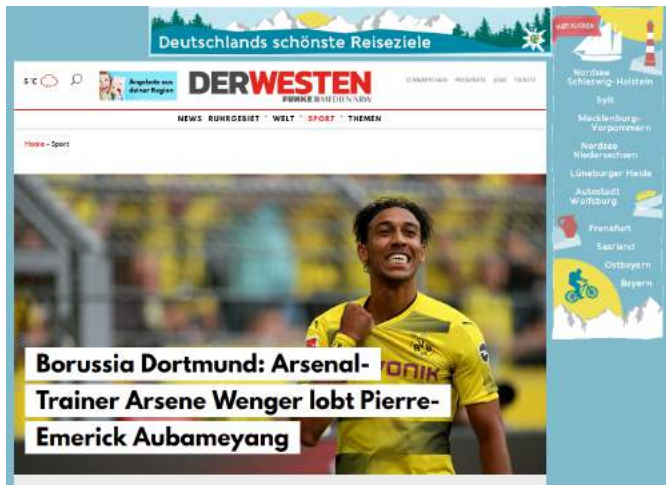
Deutschlands schönste Reiseziele

5°C

Angebote aus deiner Region

DERWESTEN
FUNKE MEDIEN NRW

SCHNAPPCHEN PROSPEKTE JOBS TICKETS

NEWS RUHRGEBIET WELT SPORT THEMEN

Home - Sport

Borussia Dortmund: Arsenal-Trainer Arsene Wenger lobt Pierre-Emerick Aubameyang

VONIK

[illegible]

Nordsee Schleswig-Holstein

Sylt

Mecklenburg-Vorpommern

Nordsee Niedersachsen

Lüneburger Heide

Autostadt Wolfsburg

Frankfurt

Saarland

Ostbayern

Bayern